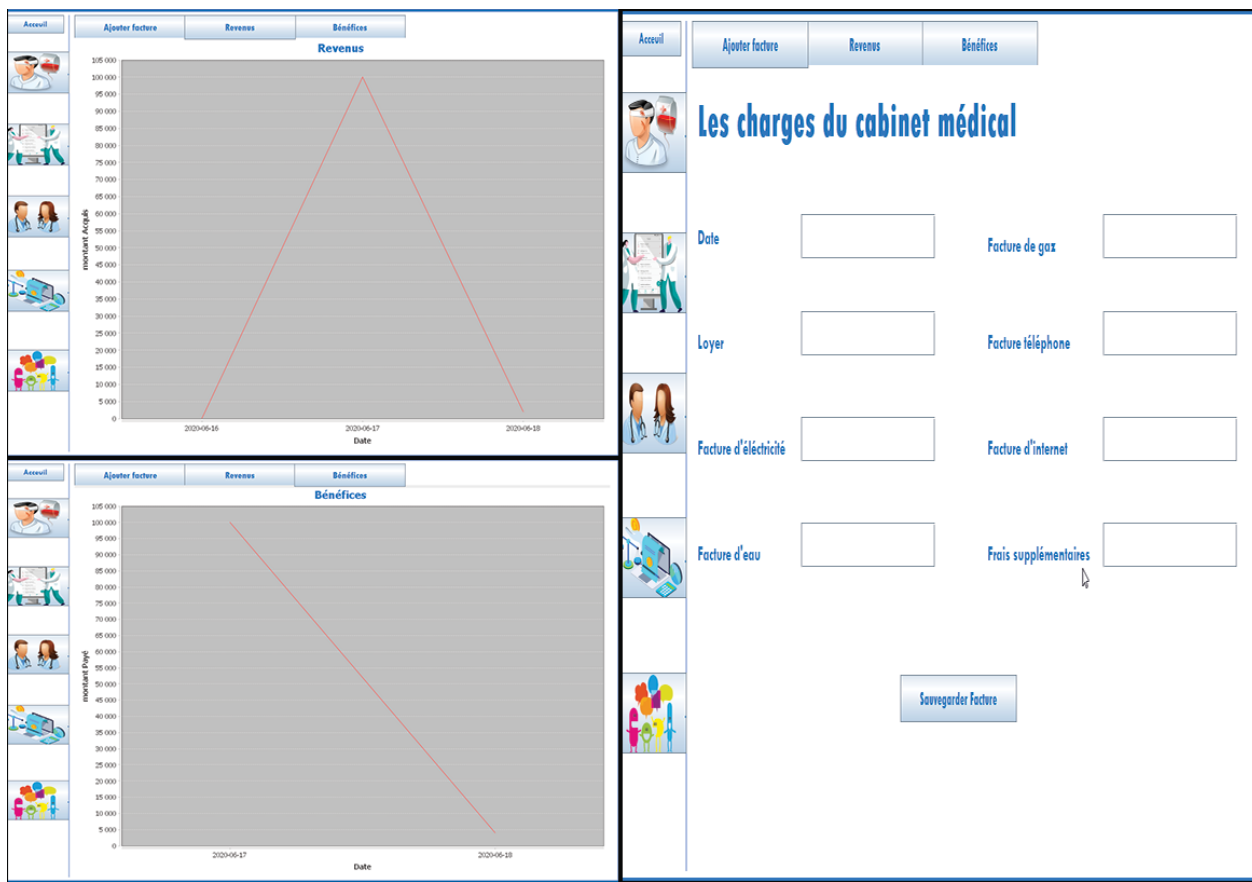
Acceuil

Ajouter facture | Revenus | Bénéfices

Revenus

105 000
100 000
95 000
90 000
85 000
80 000
75 000
70 000
65 000
60 000
55 000
50 000
45 000
40 000
35 000
30 000
25 000
20 000
15 000
10 000
5 000
0

montant Acquis

2020-06-16 2020-06-17 2020-06-18

Date

Acceuil

Ajouter facture | Revenus | Bénéfices

Bénéfices

105 000
100 000
95 000
90 000
85 000
80 000
75 000
70 000
65 000
60 000
55 000
50 000
45 000
40 000
35 000
30 000
25 000
20 000
15 000
10 000
5 000
0

montant Payé

2020-06-17 2020-06-18

Date

Acceuil

Ajouter facture | Revenus | Bénéfices

Les charges du cabinet médical

Date

Facture de gaz

Loyer

Facture téléphone

Facture d'éléctricité

Facture d'internet

Facture d'eau

Frais supplémentaires

Sauvegarder Facture